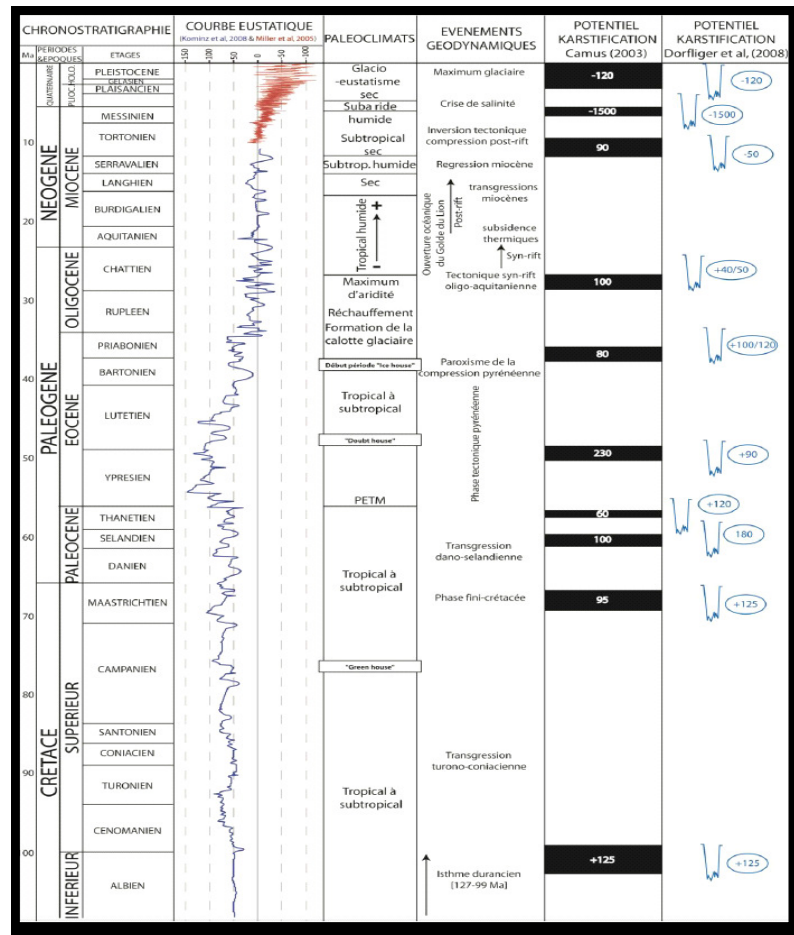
| CHRONOSTRATIGRAPHIE | | | COURBE EUSTATIQUE (Kominz et al, 2008 & Miller et al, 2005) | PALEOCLIMATS | EVENEMENTS GEODYNAMIQUES | POTENTIEL KARSTIFICATION Camus (2003) | POTENTIEL KARSTIFICATION Dorfliger et al, (2008) |
|---|---|---|---|---|---|---|---|
| Ma | PERIODES & EPOQUES | ETAGES | -150 -100 -50 0 50 100 | | | | |
| | QUATERNAIRE | PLEISTOCENE | | Glacio -eustatisme sec | Maximum glaciaire | -120 | -120 |
| | PLIOC. HOLO. | GELASIEN | | | | | |
| | | PLAISANCIEN | | Suba ride | Crise de salinité | -1500 | -1500 |
| | | MESSINIEN | | humide | | | |
| 10 | NEOGENE MIOCENE | TORTONIEN | | Subtropical sec | Inversion tectonique compression post-rift | 90 | -50 |
| | | SERRAVALIEN | | Subtrop. humide | Regression miocène | | |
| | | LANGHIEN | | Sec | transgressions miocènes | | |
| 20 | | BURDIGALIEN | | Tropical humide + − | Post-rift; Ouverture océanique du Golde du Lion; subsidence thermiques | | |
| | | AQUITANIEN | | | Syn-rift | | |
| | PALEOGENE OLIGOCENE | CHATTIEN | | | Tectonique syn-rift oligo-aquitanienne | 100 | +40/50 |
| 30 | | RUPLEEN | | Maximum d'aridité Réchauffement Formation de la calotte glaciaire | | | |
| | EOCENE | PRIABONIEN | | | | 80 | +100/120 |
| 40 | | BARTONIEN | | Début période "Ice house" | Paroxisme de la compression pyrénéenne | | |
| | | LUTETIEN | | Tropical à subtropical | Phase tectonique pyrénéenne | | |
| | | | | "Doubt house" | | | |
| 50 | | YPRESIEN | | | | 230 | +90 |
| | | | | PETM | | | |
| | PALEOCENE | THANETIEN | | | | 60 | +120 |
| 60 | | SELANDIEN | | | Transgression dano-selandienne | 100 | 180 |
| | | DANIEN | | Tropical à subtropical | | | |
| 70 | CRETACE SUPERIEUR | MAASTRICHTIEN | | | Phase fini-crétacée | 95 | +125 |
| | | CAMPANIEN | | "Green house" | | | |
| 80 | | | | | | | |
| | | SANTONIEN | | | | | |
| | | CONIACIEN | | | Transgression turono-coniacienne | | |
| 90 | | TURONIEN | | Tropical à subtropical | | | |
| | | CENOMANIEN | | | | | |
| 00 | INFERIEUR | ALBIEN | | | Isthme durancien [127-99 Ma] | +125 | +125 |